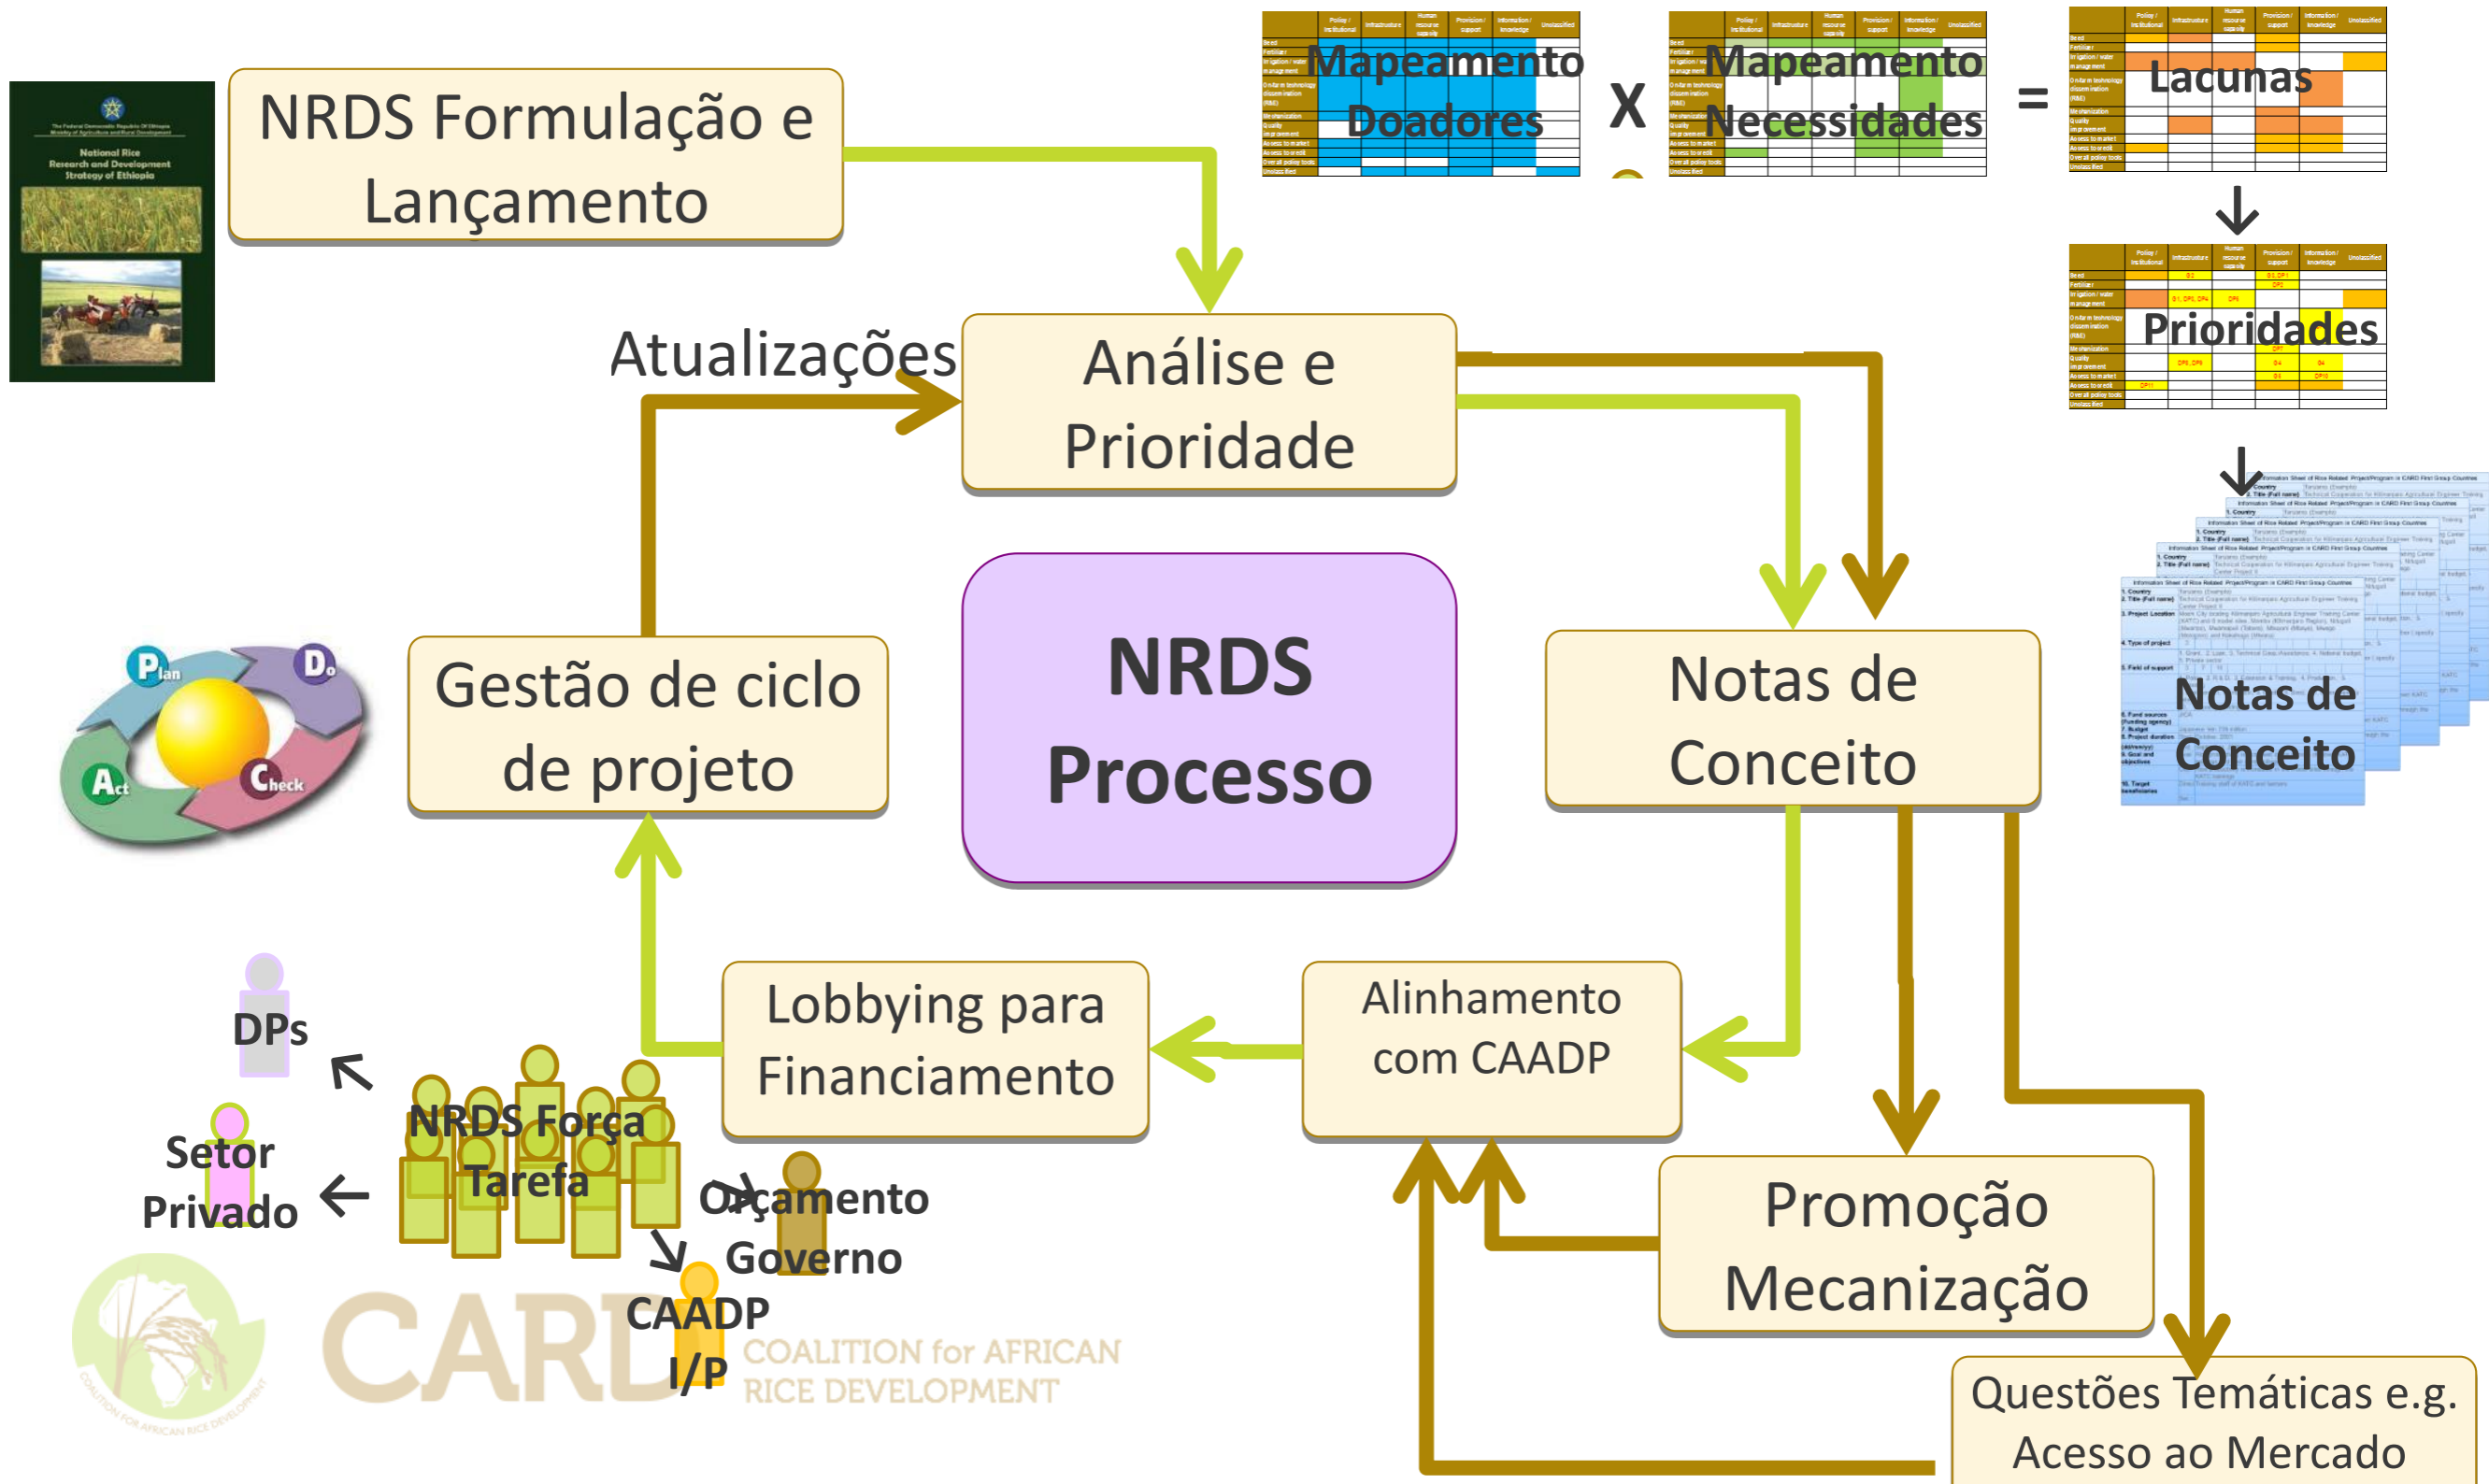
The Federal Democratic Republic Of Ethiopia
Ministry of Agriculture and Rural Development

National Rice Research and Development Strategy of Ethiopia

NRDS Formulação e Lançamento

Mapeamento Doadores

X

Mapeamento Necessidades

=

Lacunas

Prioridades

Atualizações

Análise e Prioridade

Notas de Conceito

Plan

Do

Act

Check

Gestão de ciclo de projeto

NRDS Processo

Notas de Conceito

DPs

Setor Privado

NRDS Força Tarefa

Orçamento Governo

CAADP I/P

Lobbying para Financiamento

Alinhamento com CAADP

Promoção Mecanização

Questões Temáticas e.g. Acesso ao Mercado

CARD COALITION for AFRICAN RICE DEVELOPMENT